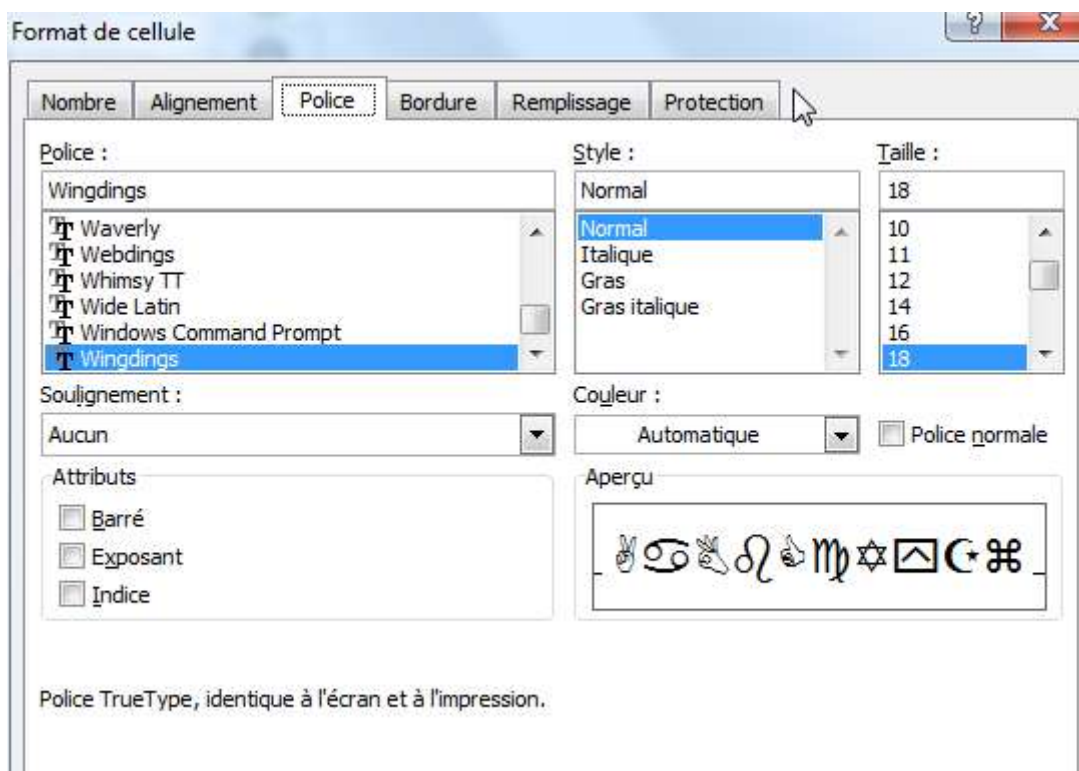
Format de cellule

Nombre | Alignement | Police | Bordure | Remplissage | Protection

Police :
Wingdings
Waverly
Webdings
Whimsy TT
Wide Latin
Windows Command Prompt
Wingdings

Style :
Normal
Normal
Italique
Gras
Gras italique

Taille :
18
10
11
12
14
16
18

Soulignement :
Aucun

Couleur :
Automatique

Police normale

Attributs
Barré
Exposant
Indice

Aperçu
✌♋👌♌👍♍✡⌂☪⌘

Police TrueType, identique à l'écran et à l'impression.